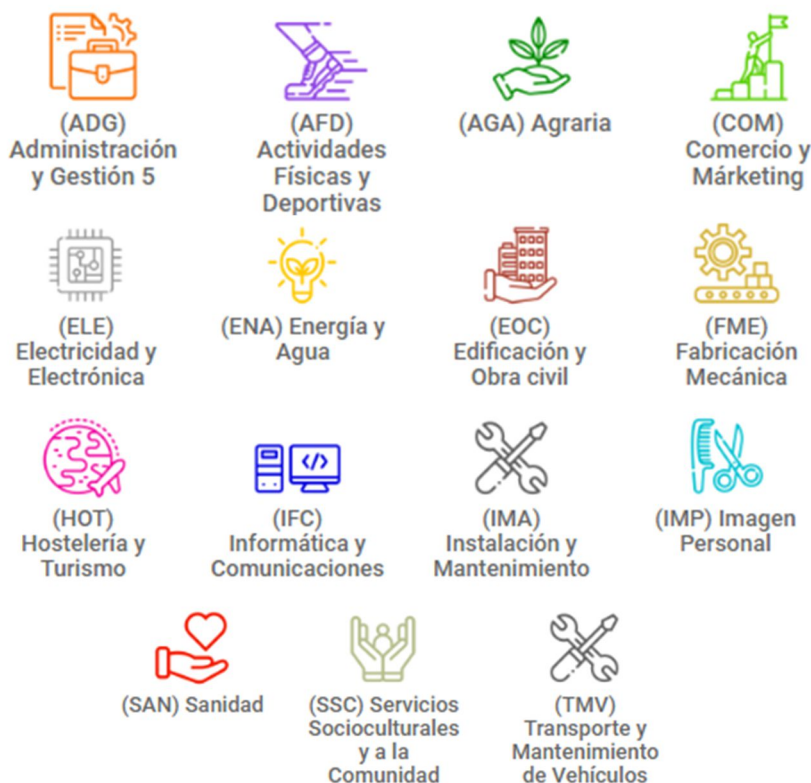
(ADG) Administración y Gestión 5

(AFD) Actividades Físicas y Deportivas

(AGA) Agraria

(COM) Comercio y Márketing

(ELE) Electricidad y Electrónica

(ENA) Energía y Agua

(EOC) Edificación y Obra civil

(FME) Fabricación Mecánica

(HOT) Hostelería y Turismo

(IFC) Informática y Comunicaciones

(IMA) Instalación y Mantenimiento

(IMP) Imagen Personal

(SAN) Sanidad

(SSC) Servicios Socioculturales y a la Comunidad

(TMV) Transporte y Mantenimiento de Vehículos